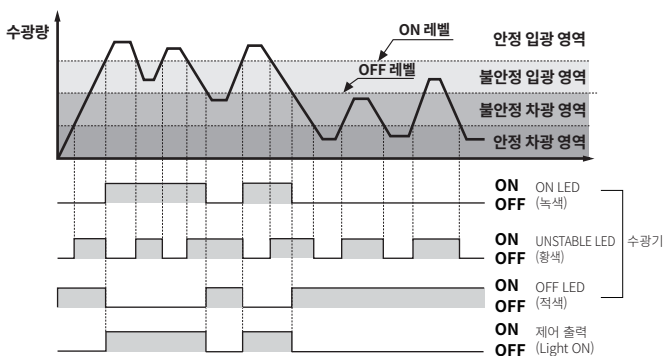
수광량

ON 레벨

OFF 레벨

안정 입광 영역

불안정 입광 영역

불안정 차광 영역

안정 차광 영역

ON
OFF
ON LED
(녹색)

ON
OFF
UNSTABLE LED
(황색)

수광기

ON
OFF
OFF LED
(적색)

ON
OFF
제어 출력
(Light ON)